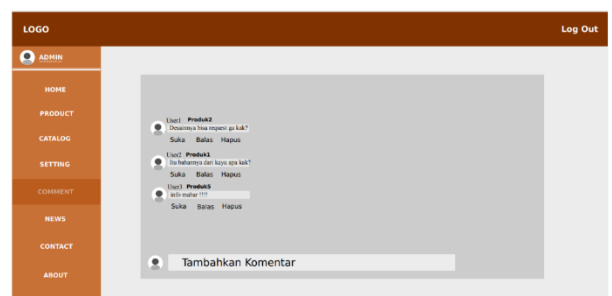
LOGO

Log Out

ADMIN

HOME

PRODUCT

CATALOG

SETTING

COMMENT

NEWS

CONTACT

ABOUT

User1 Produk2
Desainnya bisa request ga kak?
Suka Balas Hapus

User2 Produk1
Itu bahannya dari kayu apa kak?
Suka Balas Hapus

User3 Produk5
mihi mahar !!!!
Suka Balas Hapus

Tambahkan Komentar